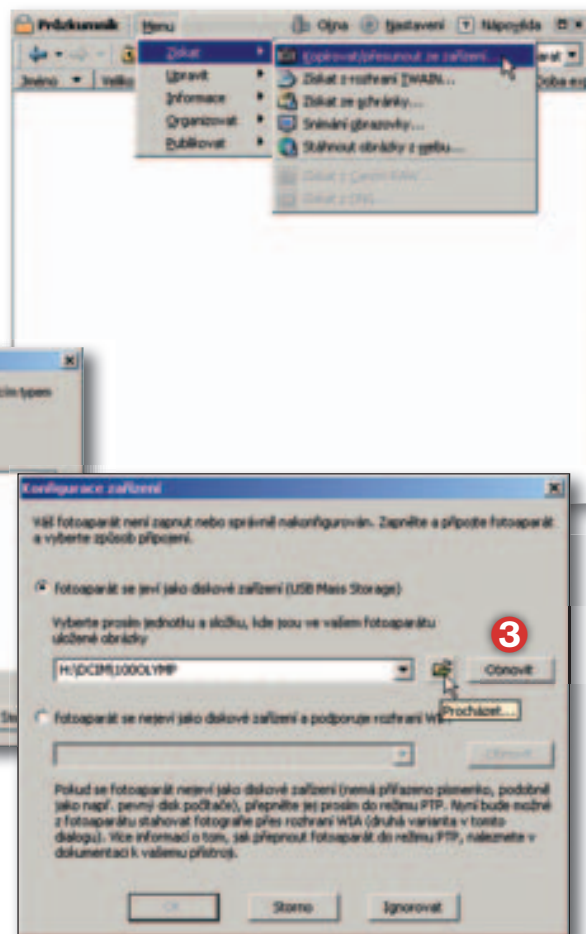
Průzkumník Menu Okna Nastavení Nápověda

Jméno Velikost Doba exp

Získat
Upravit
Informace
Organizovat
Publikovat

Kopírovat/přesunout ze zařízení...
Získat z rozhraní TWAIN...
Získat ze schránky...
Snímání obrazovky...
Stáhnout obrázky z webu...
Získat z Canon RAW...
Získat z DNG...

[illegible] typem

Konfigurace zařízení

Váš fotoaparát není zapnut nebo správně nakonfigurován. Zapněte a připojte fotoaparát a vyberte způsob připojení.

Fotoaparát se jeví jako diskové zařízení (USB Mass Storage)

Vyberte prosím jednotku a složku, kde jsou ve vašem fotoaparátu uložené obrázky

3

H:\DCIM\100OLYMP

Obnovit

Procházet...

Fotoaparát se nejeví jako diskové zařízení a podporuje rozhraní W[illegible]

Obnovit

Pokud se fotoaparát nejeví jako diskové zařízení (nemá přiřazeno písmeno, podobně jako např. pevný disk počítače), přepněte jej prosím do režimu PTP. Nyní bude možné z fotoaparátu stahovat fotografie přes rozhraní WIA (druhá varianta v tomto dialogu). Více informací o tom, jak přepnout fotoaparát do režimu PTP, naleznete v dokumentaci k vašemu přístroji.

OK Storno Ignorovat